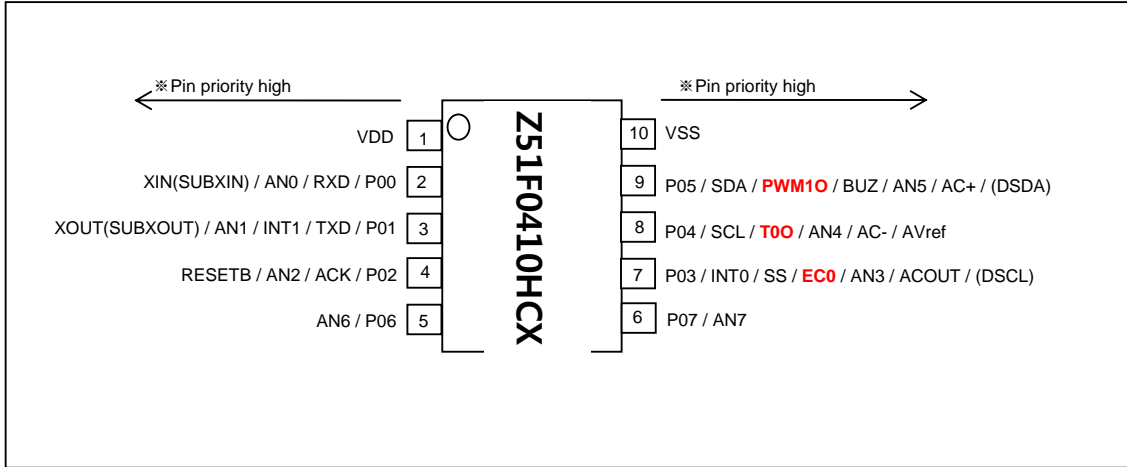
※Pin priority high

※Pin priority high

Z51F0410HCX

VDD 1

XIN(SUBXIN) / AN0 / RXD / P00 2

XOUT(SUBXOUT) / AN1 / INT1 / TXD / P01 3

RESETB / AN2 / ACK / P02 4

AN6 / P06 5

10 VSS

9 P05 / SDA / PWM1O / BUZ / AN5 / AC+ / (DSDA)

8 P04 / SCL / T0O / AN4 / AC- / AVref

7 P03 / INT0 / SS / EC0 / AN3 / ACOUT / (DSCL)

6 P07 / AN7